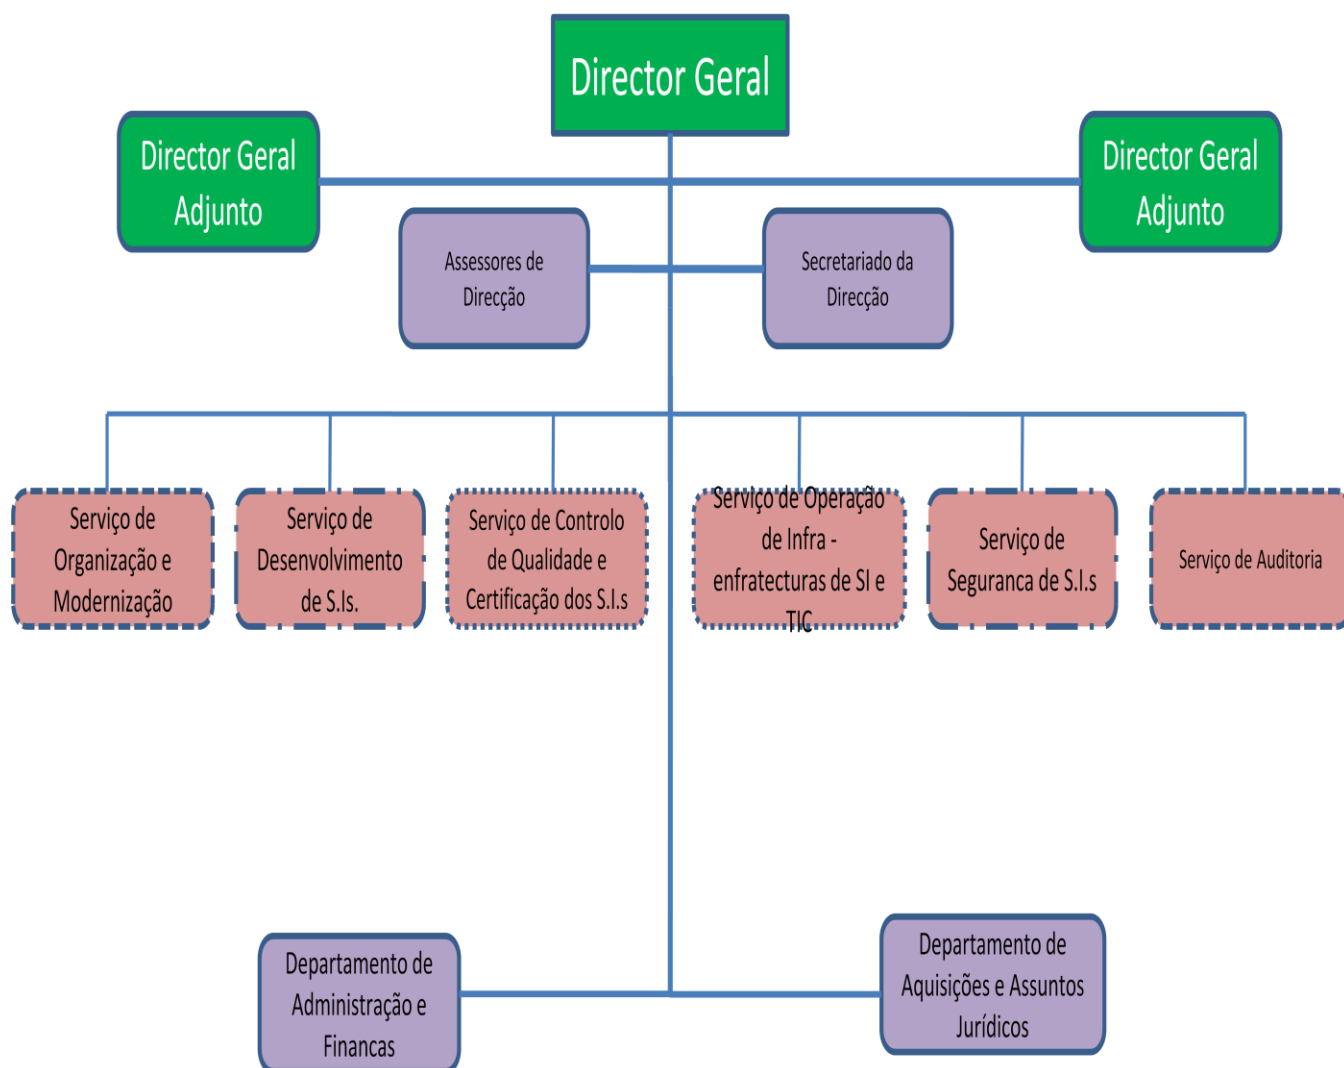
Director Geral

Director Geral Adjunto

Director Geral Adjunto

Assessores de Direcção

Secretariado da Direcção

Serviço de Organização e Modernização

Serviço de Desenvolvimento de S.Is.

Serviço de Controlo de Qualidade e Certificação dos S.I.s

Serviço de Operação de Infra - enfratecturas de SI e TIC

Serviço de Seguranca de S.I.s

Serviço de Auditoria

Departamento de Administração e Financas

Departamento de Aquisições e Assuntos Jurídicos